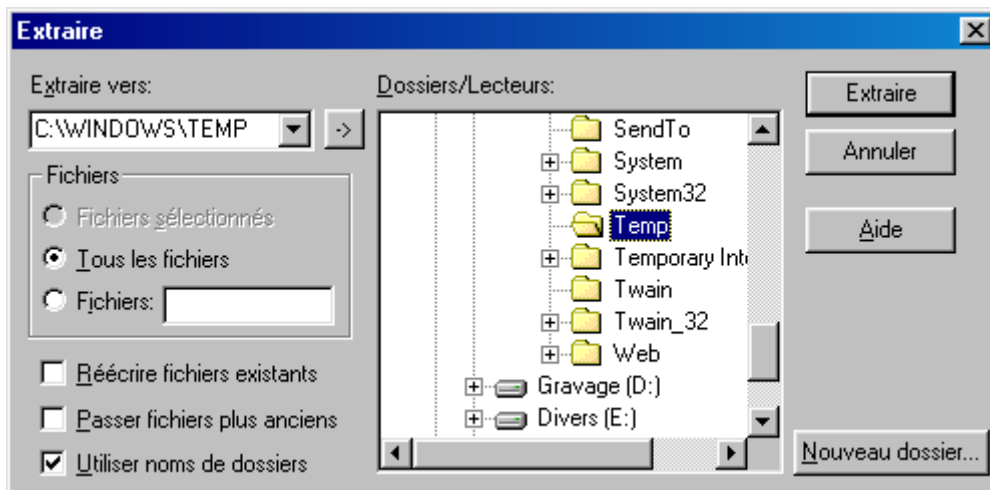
Extraire

Extraire vers:
C:\WINDOWS\TEMP
->

Fichiers
Fichiers sélectionnés
Tous les fichiers
Fichiers:

Réécrire fichiers existants
Passer fichiers plus anciens
Utiliser noms de dossiers

Dossiers/Lecteurs:
SendTo
System
System32
Temp
Temporary Int
Twain
Twain_32
Web
Gravage (D:)
Divers (E:)

Extraire
Annuler
Aide
Nouveau dossier...